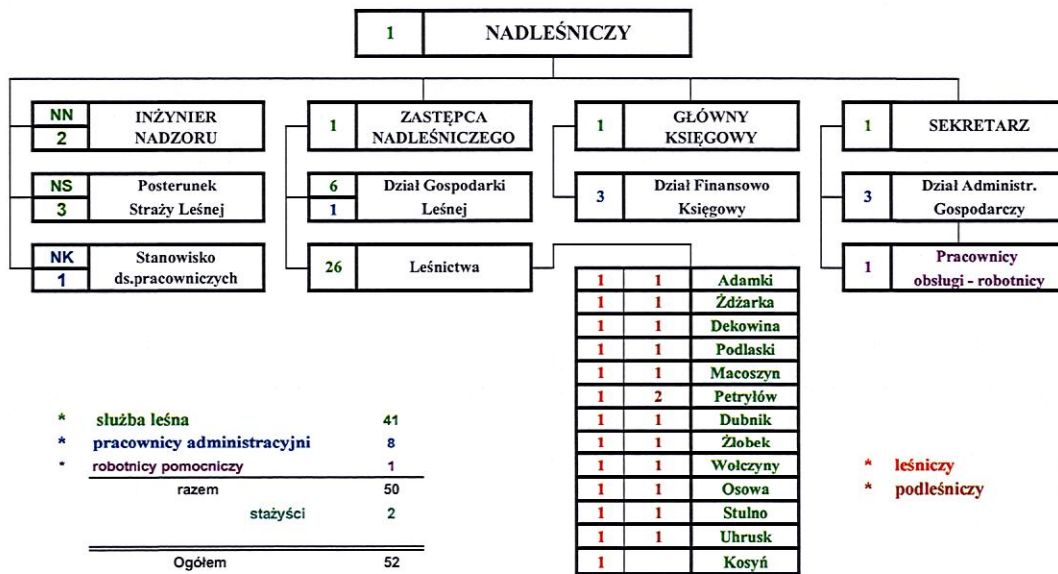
1 NADLEŚNICZY

NN 2 INŻYNIER NADZORU

NS 3 Posterunek Straży Leśnej

NK 1 Stanowisko ds.pracowniczych

1 ZASTĘPCA NADLEŚNICZEGO

6 1 Dział Gospodarki Leśnej

26 Leśnictwa

1 GŁÓWNY KSIĘGOWY

3 Dział Finansowo Księgowy

1 SEKRETARZ

3 Dział Administr. Gospodarczy

1 Pracownicy obsługi - robotnicy

| | | |
|---|---|---|
| 1 | 1 | Adamki |
| 1 | 1 | Żdżarka |
| 1 | 1 | Dekowina |
| 1 | 1 | Podlaski |
| 1 | 1 | Macoszyn |
| 1 | 2 | Petryłów |
| 1 | 1 | Dubnik |
| 1 | 1 | Żłobek |
| 1 | 1 | Wołczyny |
| 1 | 1 | Osowa |
| 1 | 1 | Stulno |
| 1 | 1 | Uhrusk |
| 1 | | Kosyń |

* służba leśna 41
* pracownicy administracyjni 8
* robotnicy pomocniczy 1
razem 50
stażyści 2
Ogółem 52

* leśniczy
* podleśniczy